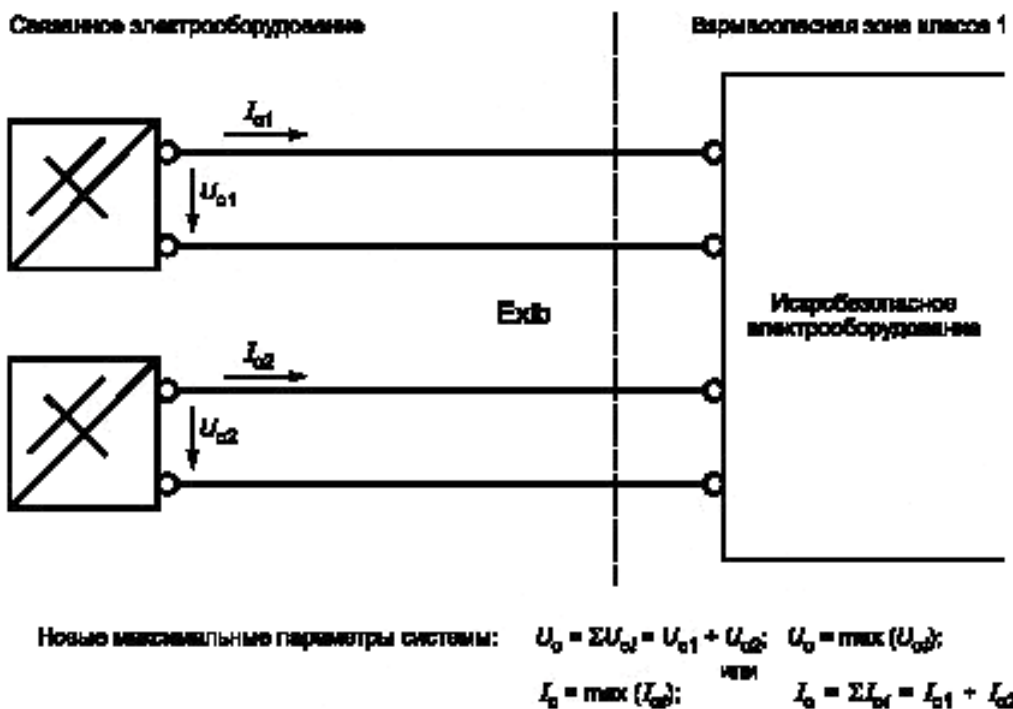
Связанное электрооборудование

Взрывоопасная зона класса 1

$I_{o1}$

$U_{o1}$

$I_{o2}$

$U_{o2}$

Exib

Искробезопасное электрооборудование

Новые максимальные параметры системы: $U_o = \Sigma U_{oi} = U_{o1} + U_{o2}$; $U_o = \max (U_{oi})$;

или

$I_o = \max (I_{oi})$; $I_o = \Sigma I_{oi} = I_{o1} + I_{o2}$